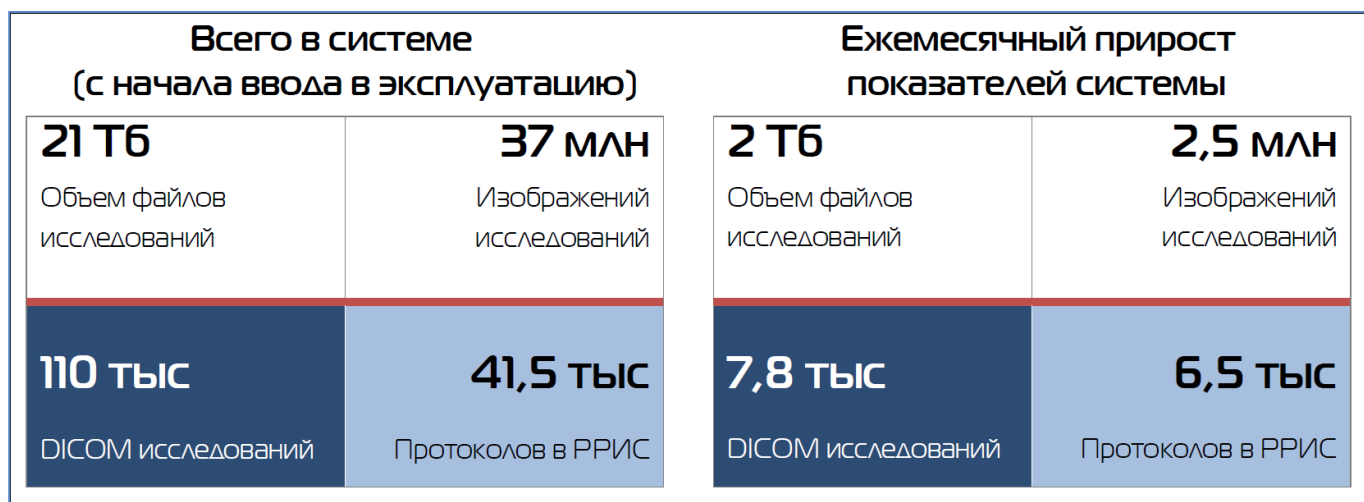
Всего в системе (с начала ввода в эксплуатацию)

| 21 Тб Объем файлов исследований | 37 млн Изображений исследований |
|---|---|
| 110 тыс DICOM исследований | 41,5 тыс Протоколов в РРИС |

Ежемесячный прирост показателей системы

| 2 Тб Объем файлов исследований | 2,5 млн Изображений исследований |
|---|---|
| 7,8 тыс DICOM исследований | 6,5 тыс Протоколов в РРИС |